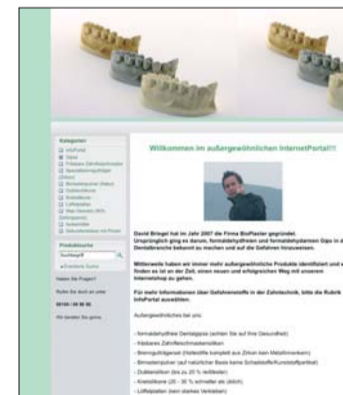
Kategorien
InfoPortal
Gipse
Präzises Zahnfleischmaske
Spezialformmaske (Dubliermasse)
Bohrsteine
Dublieranlagen
Kontaktfreie
Löffelplatten
Hartsilikon
Sonstiges
Instrumente
Zahntechnische Produkte

Produktsuche
Suchbegriff
» Erweiterte Suche

Haben Sie Fragen?
Rufen Sie doch an unter:
09194 / 95 95 95
Wir beraten Sie gerne.

Willkommen im außergewöhnlichen InternetPortal!!!

David Briegel hat im Jahr 2007 die Firma BioPlaster gegründet.
Ursprünglich ging es darum, formaldehydfreien und formaldehydarmen Gips in der Dentalbranche bekannt zu machen und auf die Gefahren hinzuweisen.

Mittlerweile haben wir immer mehr außergewöhnliche Produkte identifiziert und finden es ist an der Zeit, einen neuen und erfolgreichen Weg mit unserem Internetshop zu gehen.

Für mehr Informationen über Gefahrenstoffe in der Zahntechnik, bitte die Rubrik InfoPortal auswählen.

Außergewöhnliches bei uns:

- formaldehydfreie Dentalgipse (achten Sie auf Ihre Gesundheit)
- Haltbares Zahnfleischmaskensilikon
- Brennguthilfgerät (Halteöffle komplett aus Zirkon bzw Metallkomponenten)
- Sonderformen (auf natürlicher Basis keine Schadstoffe/Kunststoffpartikel)
- Dubliersilikon (bis zu 20 % rentabler)
- Kreisklinke (20 - 30 % schneller als üblich)
- Löffelplatten (kein starkes Verkleben)